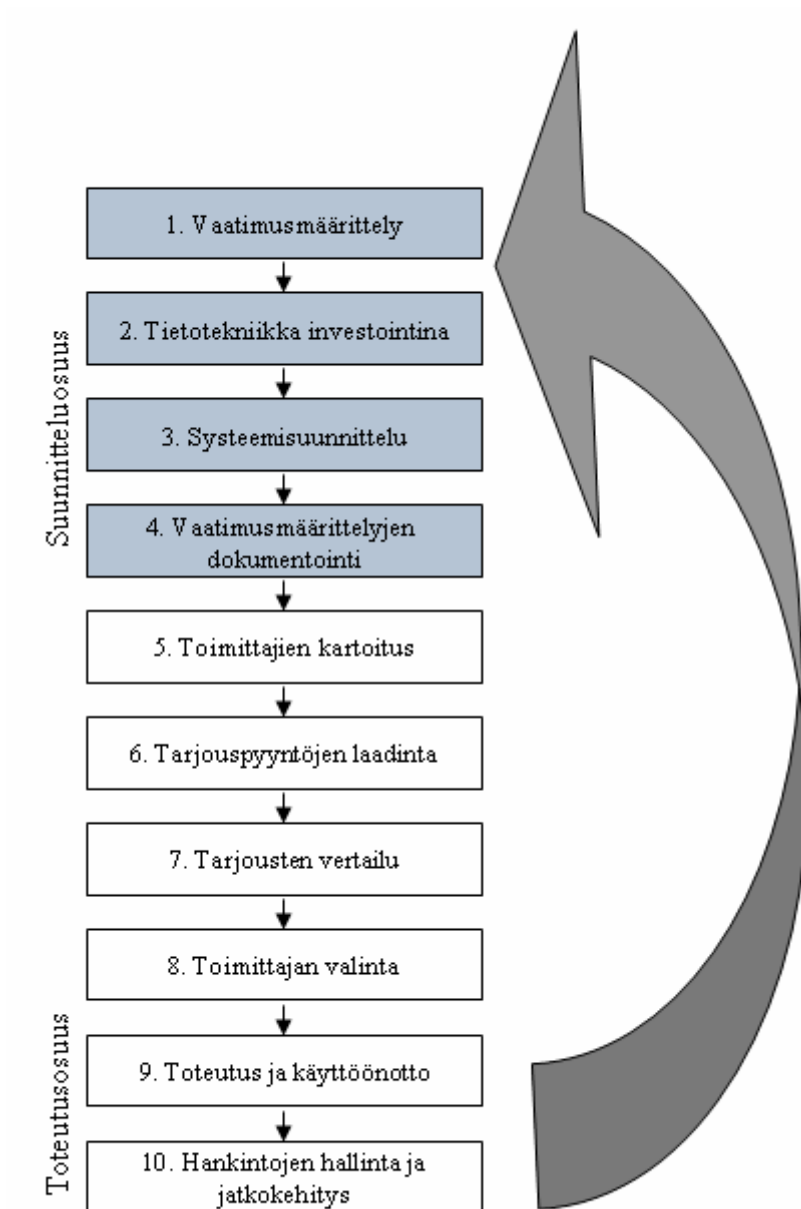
Suunnitteluosuus

1. Vaatimusmäärittely

2. Tietotekniikka investointina

3. Systeemisuunnittelu

4. Vaatimusmäärittelyjen dokumentointi

5. Toimittajien kartoitus

6. Tarjouspyyntöjen laadinta

7. Tarjousten vertailu

8. Toimittajan valinta

Toteutusosuus

9. Toteutus ja käyttöönotto

10. Hankintojen hallinta ja jatkokehitys